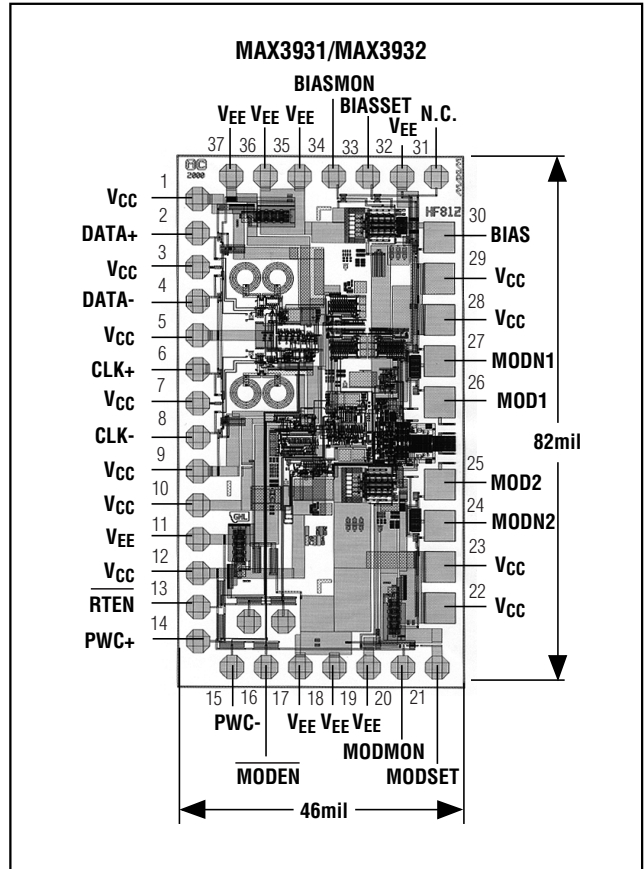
MAX3931/MAX3932

BIASMON

$V_{EE}$ $V_{EE}$ $V_{EE}$ BIASSET $V_{EE}$ N.C.

37 36 35 34 33 32 31

HC 2000

HF81Z

1 $V_{CC}$
2 DATA+
3 $V_{CC}$
4 DATA-
5 $V_{CC}$
6 CLK+
7 $V_{CC}$
8 CLK-
9 $V_{CC}$
10 $V_{CC}$
11 $V_{EE}$
12 $V_{CC}$
13 $\overline{RTEN}$
14 PWC+

30 BIAS
29 $V_{CC}$
28 $V_{CC}$
27 MODN1
26 MOD1
25 MOD2
24 MODN2
23 $V_{CC}$
22 $V_{CC}$

82mil

GHL

15 16 17 18 19 20 21

PWC- $V_{EE}$ $V_{EE}$ $V_{EE}$

$\overline{MODEN}$ MODMON MODSET

46mil